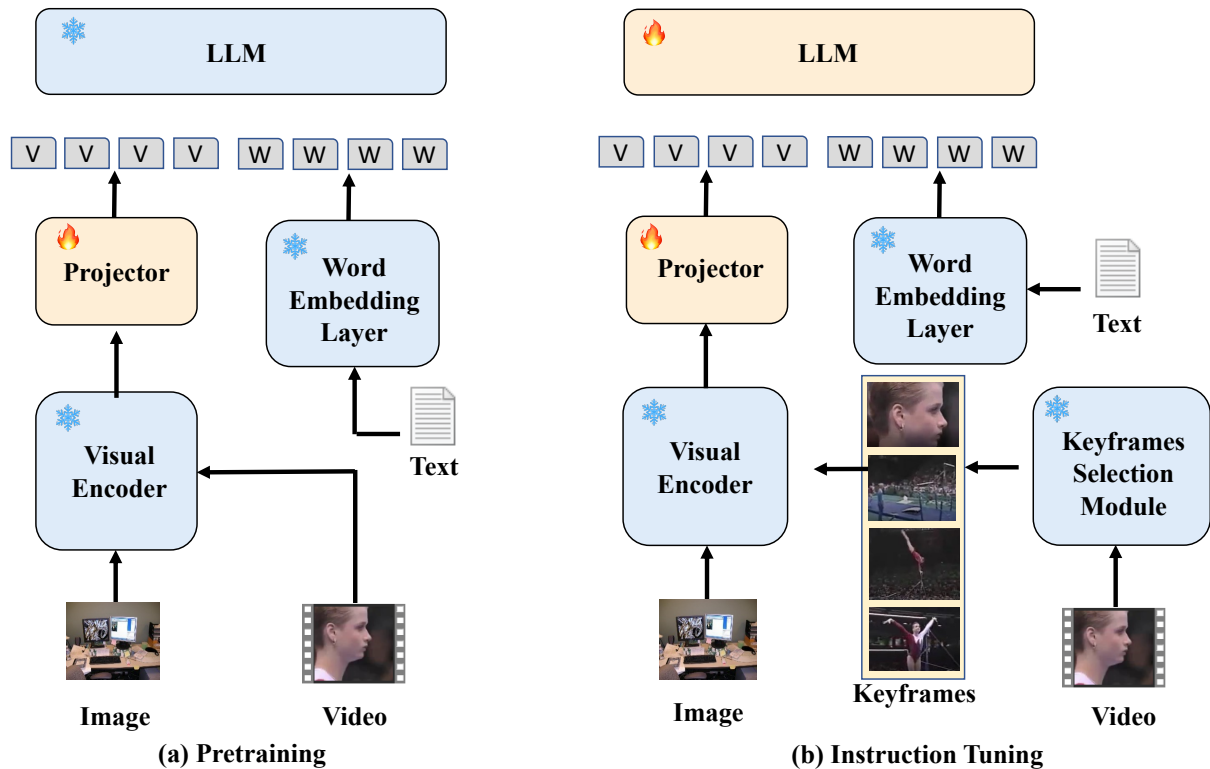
LLM

V V V V W W W W

Projector

Word Embedding Layer

Visual Encoder

Text

Image

Video

(a) Pretraining

LLM

V V V V W W W W

Projector

Word Embedding Layer

Text

Visual Encoder

Keyframes Selection Module

Image

Keyframes

Video

(b) Instruction Tuning